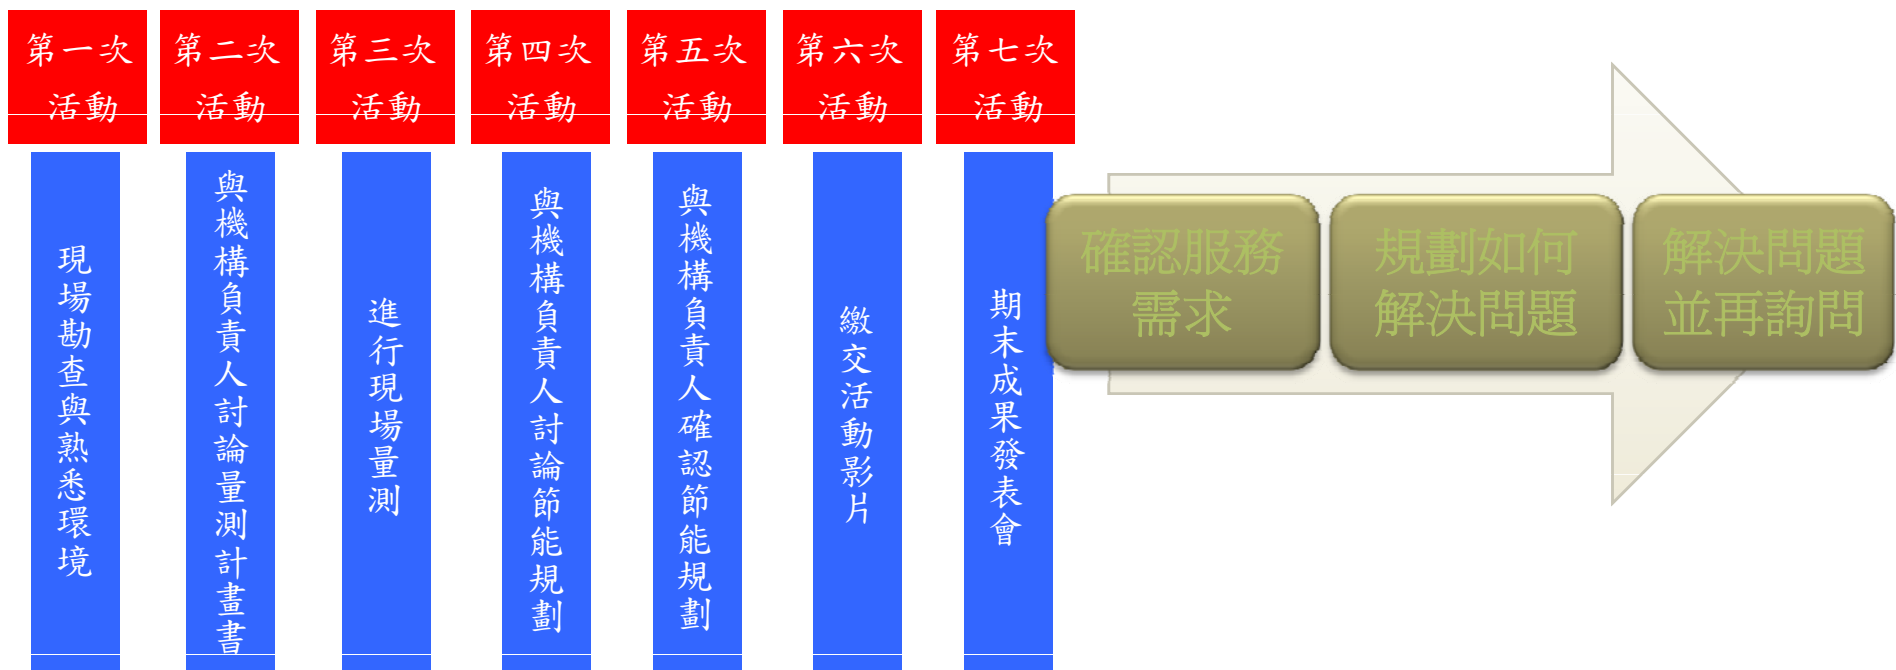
第一次活動

現場勘查與熟悉環境

第二次活動

與機構負責人討論量測計畫書

第三次活動

進行現場量測

第四次活動

與機構負責人討論節能規劃

第五次活動

與機構負責人確認節能規劃

第六次活動

繳交活動影片

第七次活動

期末成果發表會

確認服務需求

規劃如何解決問題

解決問題並再詢問